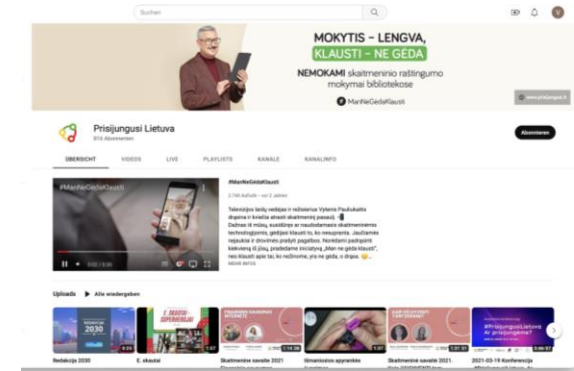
Suchen

MOKYTIS - LENGVA,
KLAUSTI - NE GĖDA

NEMOKAMI skaitmeninio raštingumo mokymai bibliotekose

#ManNeGėdaKlausti

Prisijungusi Lietuva
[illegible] Abonnenten

Abonnieren

ÜBERSICHT VIDEOS LIVE PLAYLISTS KANÄLE KANALINFO

#ManNeGėdaKlausti

#ManNeGėdaKlausti
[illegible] Aufrufe • vor 2 Jahren

Televizijos laidų vedėjas ir režisierius Vytenis Pauliukaitis drąsina ir kviečia atrasti skaitmeninį pasaulį.
Dažnas iš mūsų susidūrėme ar naudodamiesi skaitmeninėmis technologijomis, gėdijasi klausti to, ko nesupranta. Jaučiamės nejaukiai ir drovimės prašyti pagalbos. Norėdami padrąsinti kiekvieną iš jūsų, pradedame iniciatyvą „Man ne gėda klausti", nes klausti apie tai, ko nežinome, yra ne gėda, o drąsa.
MEHR INFOS

Uploads ▶ Alle wiedergeben

Redakcija 2030
E. skautai
Skaitmeninė savaitė 2021
Išmaniosios apyrankės
Skaitmeninė savaitė 2021.
2021-03-19 Konferencija